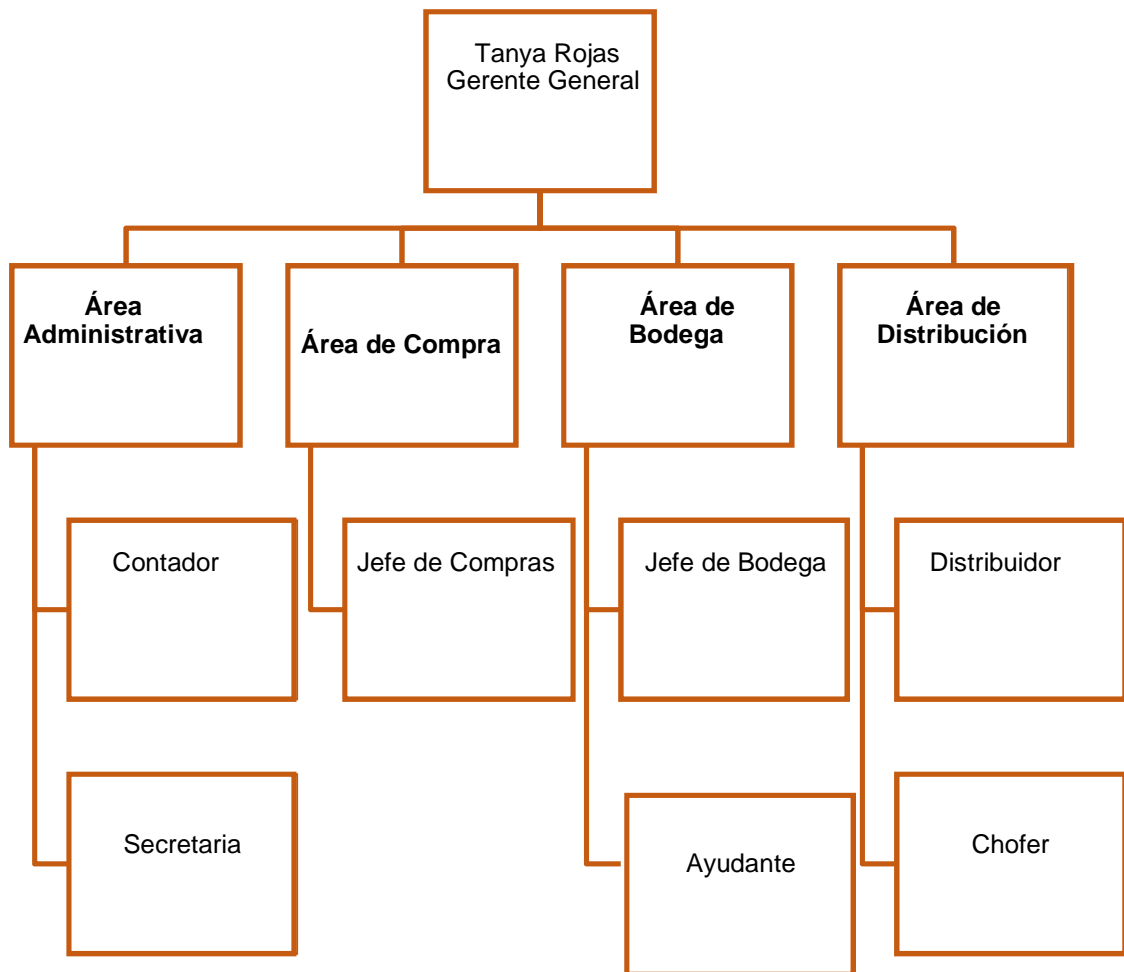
Tanya Rojas
Gerente General

**Área Administrativa**

**Área de Compra**

**Área de Bodega**

**Área de Distribución**

Contador

Secretaria

Jefe de Compras

Jefe de Bodega

Ayudante

Distribuidor

Chofer